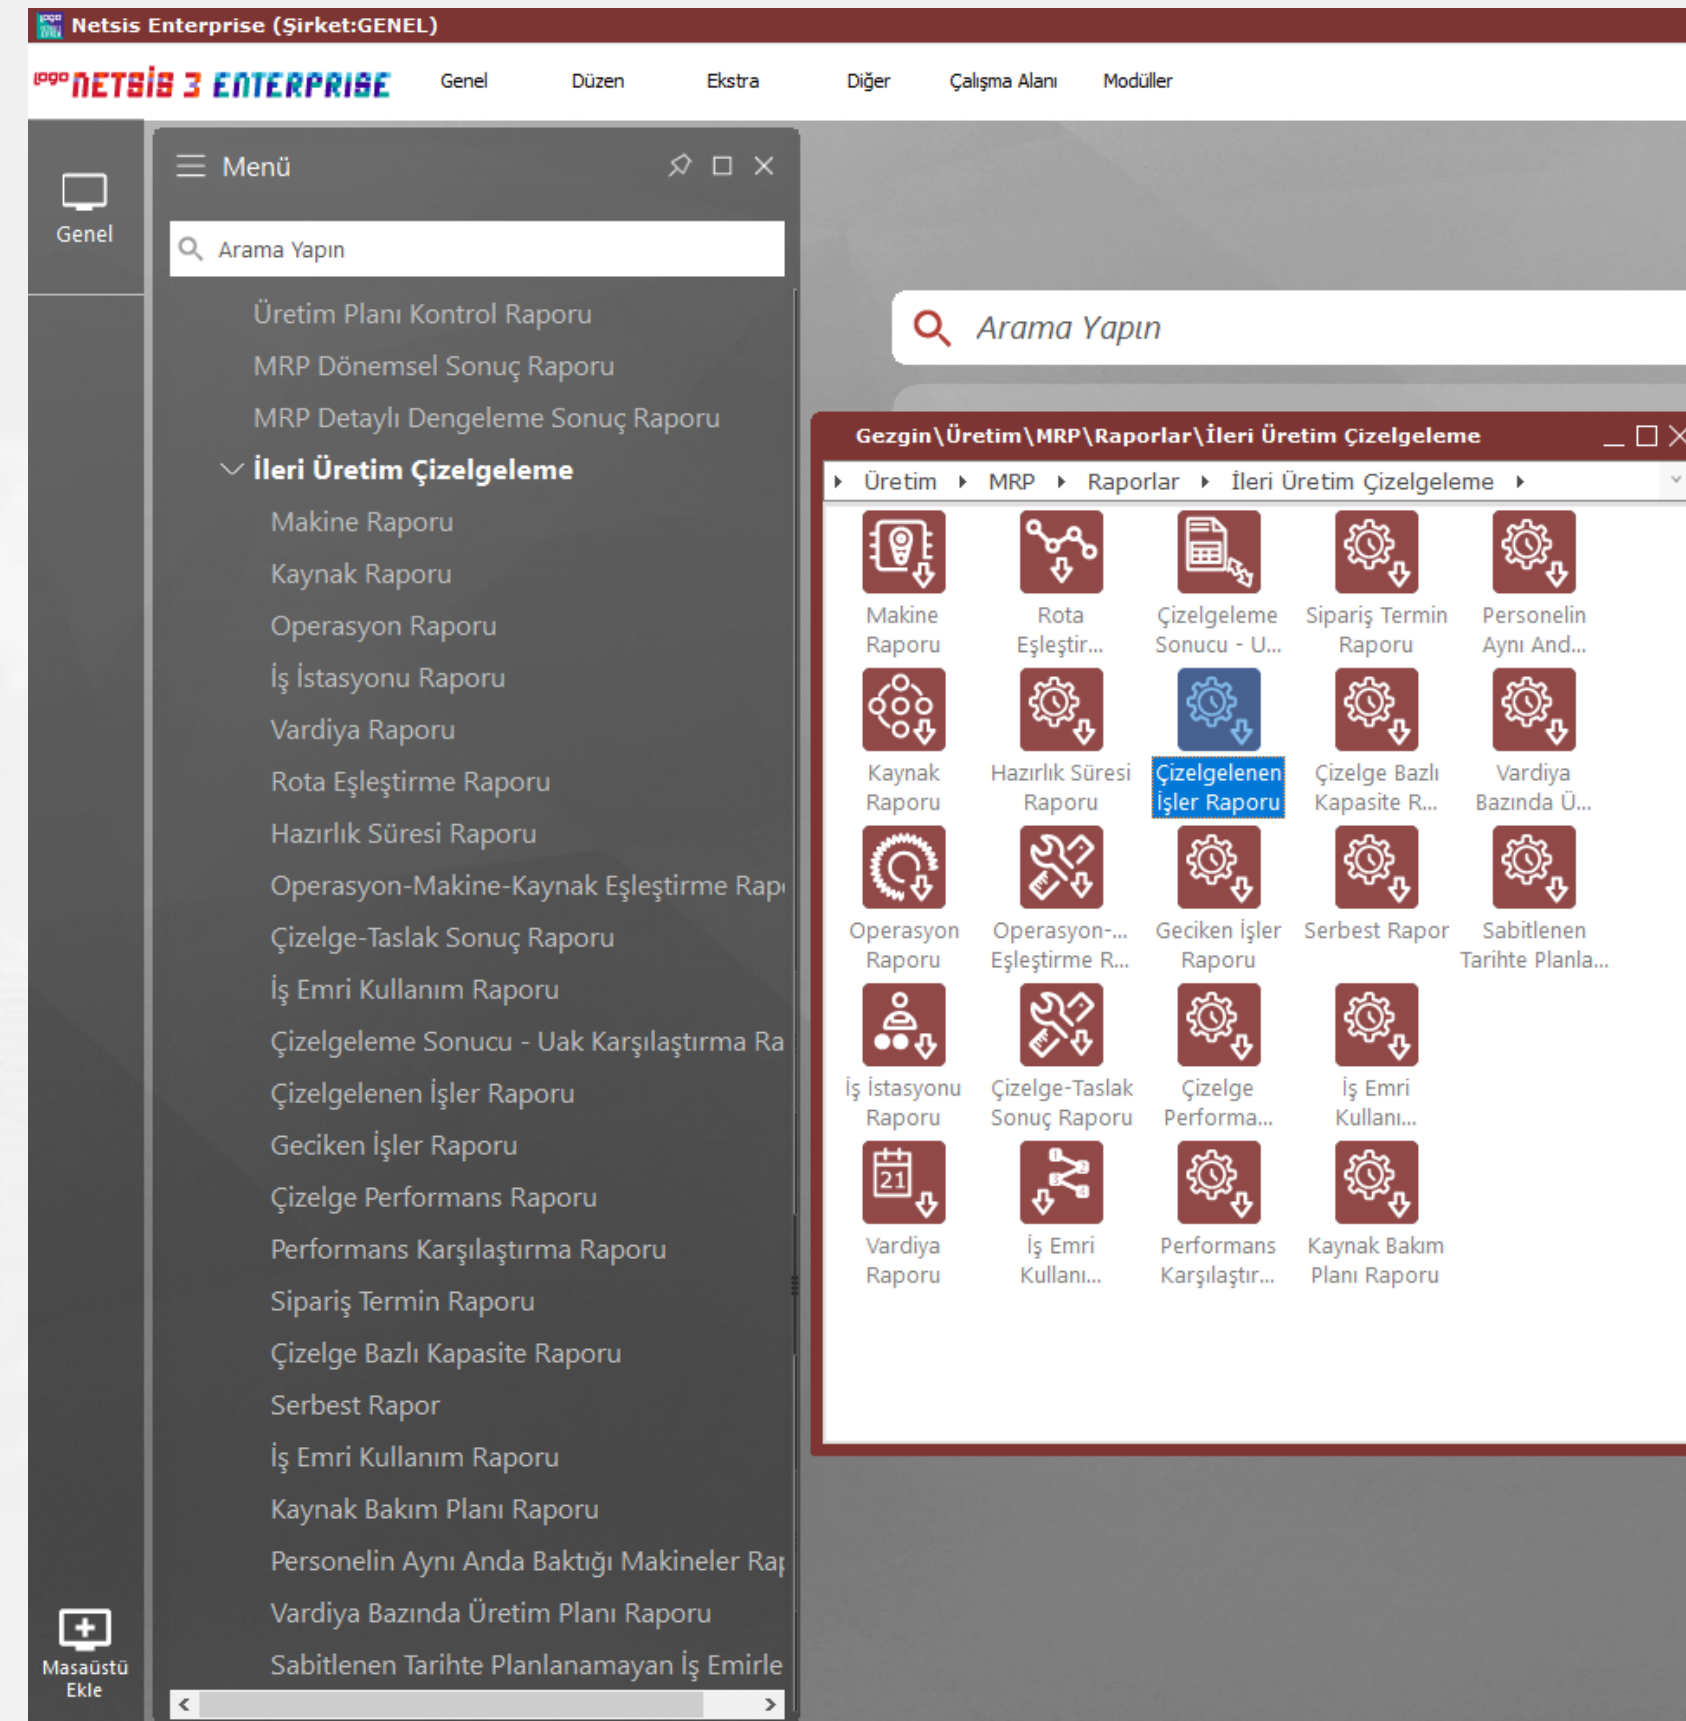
Netsis Enterprise (Şirket:GENEL)

logo NETSIS 3 ENTERPRISE Genel Düzen Ekstra Diğer Çalışma Alanı Modüller

Genel

Menü

Arama Yapın

Üretim Planı Kontrol Raporu
MRP Dönemsel Sonuç Raporu
MRP Detaylı Dengeleme Sonuç Raporu
İleri Üretim Çizelgeleme
Makine Raporu
Kaynak Raporu
Operasyon Raporu
İş İstasyonu Raporu
Vardiya Raporu
Rota Eşleştirme Raporu
Hazırlık Süresi Raporu
Operasyon-Makine-Kaynak Eşleştirme Rap
Çizelge-Taslak Sonuç Raporu
İş Emri Kullanım Raporu
Çizelgeleme Sonucu - Uak Karşılaştırma Ra
Çizelgelenen İşler Raporu
Geciken İşler Raporu
Çizelge Performans Raporu
Performans Karşılaştırma Raporu
Sipariş Termin Raporu
Çizelge Bazlı Kapasite Raporu
Serbest Rapor
İş Emri Kullanım Raporu
Kaynak Bakım Planı Raporu
Personelin Aynı Anda Baktığı Makineler Ra
Vardiya Bazında Üretim Planı Raporu
Sabitlenen Tarihte Planlanamayan İş Emirle

Masaüstü Ekle

Arama Yapın

Gezgin\Üretim\MRP\Raporlar\İleri Üretim Çizelgeleme

Üretim MRP Raporlar İleri Üretim Çizelgeleme

Makine Raporu
Rota Eşleştir...
Çizelgeleme Sonucu - U...
Sipariş Termin Raporu
Personelin Aynı And...
Kaynak Raporu
Hazırlık Süresi Raporu
Çizelgelenen İşler Raporu
Çizelge Bazlı Kapasite R...
Vardiya Bazında Ü...
Operasyon Raporu
Operasyon-... Eşleştirme R...
Geciken İşler Raporu
Serbest Rapor
Sabitlenen Tarihte Planla...
İş İstasyonu Raporu
Çizelge-Taslak Sonuç Raporu
Çizelge Performa...
İş Emri Kullanı...
21
Vardiya Raporu
İş Emri Kullanı...
Performans Karşılaştır...
Kaynak Bakım Planı Raporu